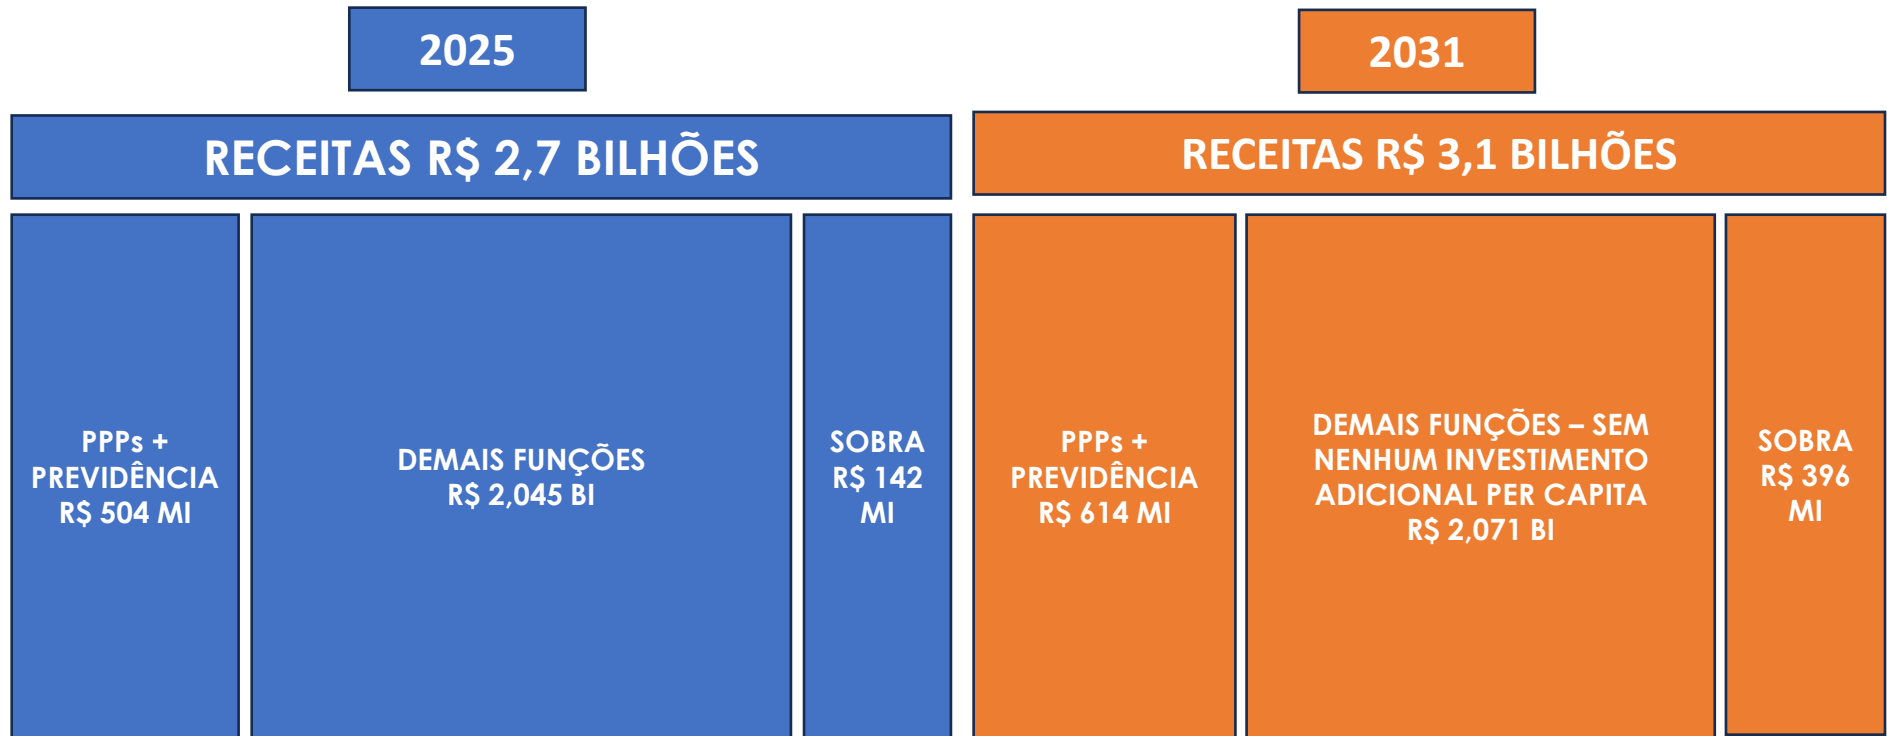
2025

RECEITAS R$ 2,7 BILHÕES

PPPs + PREVIDÊNCIA R$ 504 MI

DEMAIS FUNÇÕES R$ 2,045 BI

SOBRA R$ 142 MI

2031

RECEITAS R$ 3,1 BILHÕES

PPPs + PREVIDÊNCIA R$ 614 MI

DEMAIS FUNÇÕES – SEM NENHUM INVESTIMENTO ADICIONAL PER CAPITA R$ 2,071 BI

SOBRA R$ 396 MI